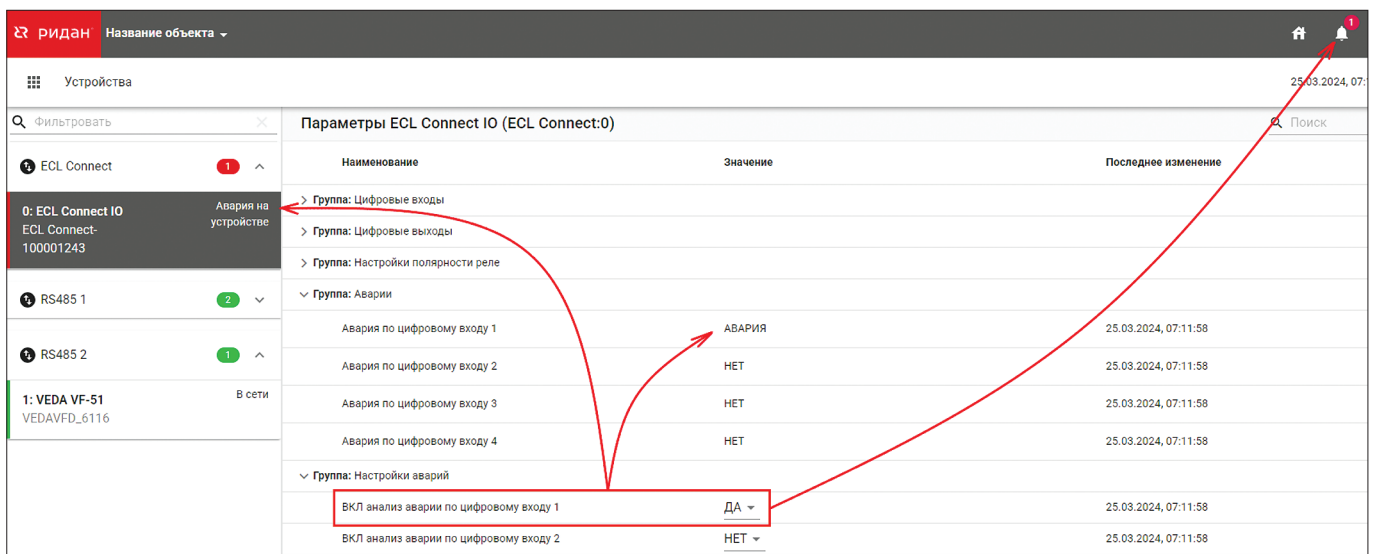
ридан Название объекта

1

Устройства

25.03.2024, 07:

Фильтровать

ECL Connect 1

0: ECL Connect IO
ECL Connect-100001243
Авария на устройстве

RS485 1 2

RS485 2 1

1: VEDA VF-51
VEDAVFD_6116
В сети

Параметры ECL Connect IO (ECL Connect:0)

Поиск

| Наименование | Значение | Последнее изменение |
|---|---|---|
| **Группа:** Цифровые входы | | |
| **Группа:** Цифровые выходы | | |
| **Группа:** Настройки полярности реле | | |
| **Группа:** Аварии | | |
| Авария по цифровому входу 1 | АВАРИЯ | 25.03.2024, 07:11:58 |
| Авария по цифровому входу 2 | НЕТ | 25.03.2024, 07:11:58 |
| Авария по цифровому входу 3 | НЕТ | 25.03.2024, 07:11:58 |
| Авария по цифровому входу 4 | НЕТ | 25.03.2024, 07:11:58 |
| **Группа:** Настройки аварий | | |
| ВКЛ анализ аварии по цифровому входу 1 | ДА | 25.03.2024, 07:11:58 |
| ВКЛ анализ аварии по цифровому входу 2 | НЕТ | 25.03.2024, 07:11:58 |